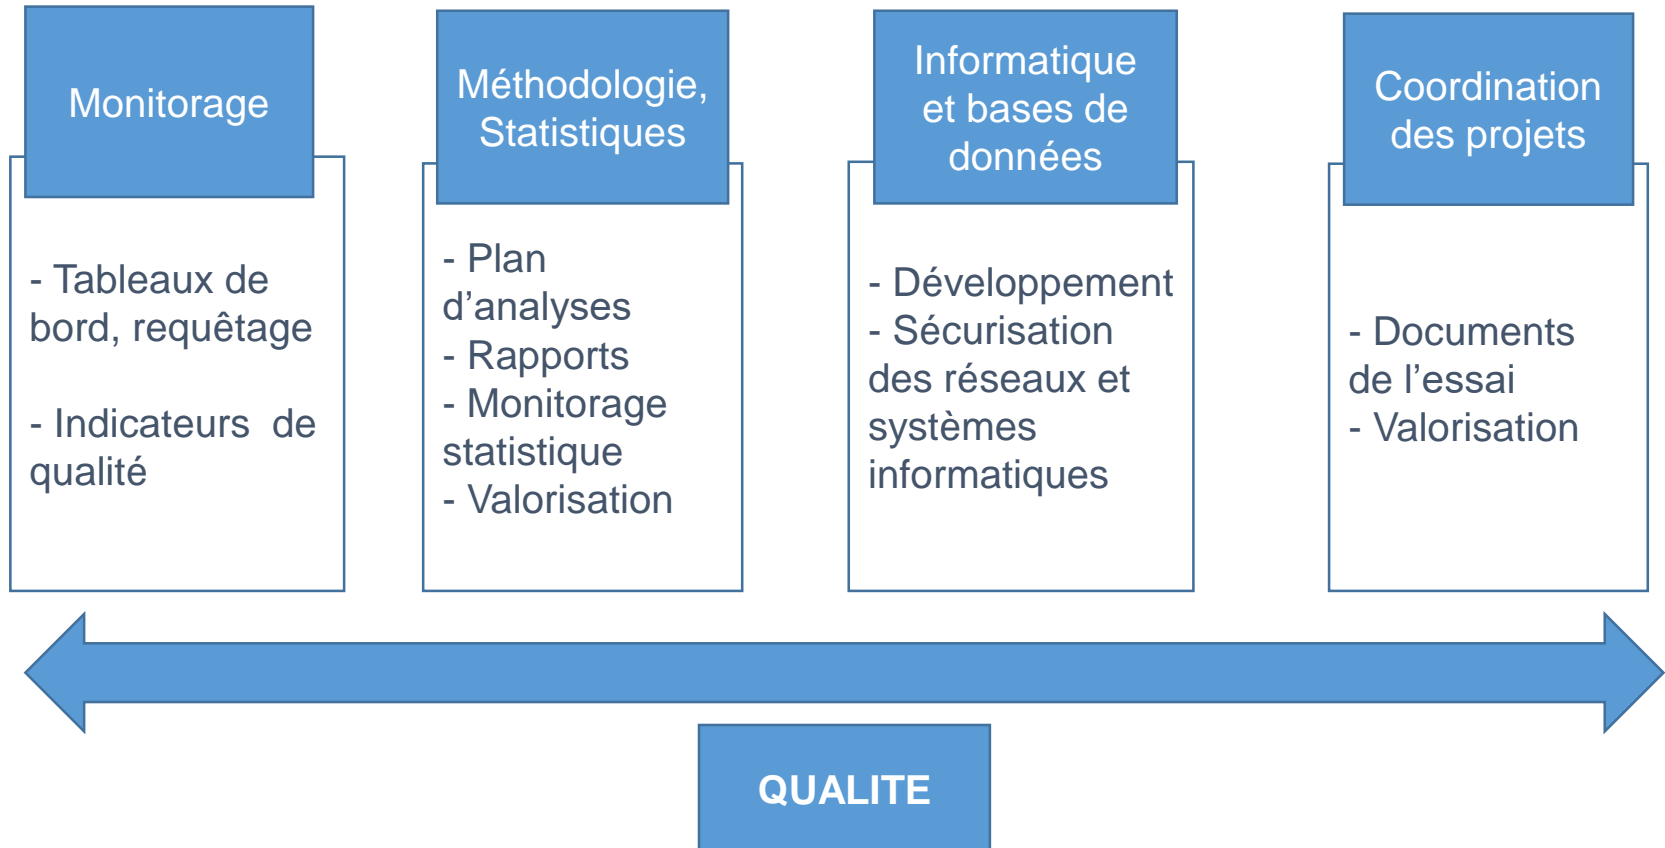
Monitorage

- Tableaux de bord, requêtage

- Indicateurs de qualité

Méthodologie, Statistiques

- Plan d'analyses
- Rapports
- Monitorage statistique
- Valorisation

Informatique et bases de données

- Développement
- Sécurisation des réseaux et systèmes informatiques

Coordination des projets

- Documents de l'essai
- Valorisation

QUALITE